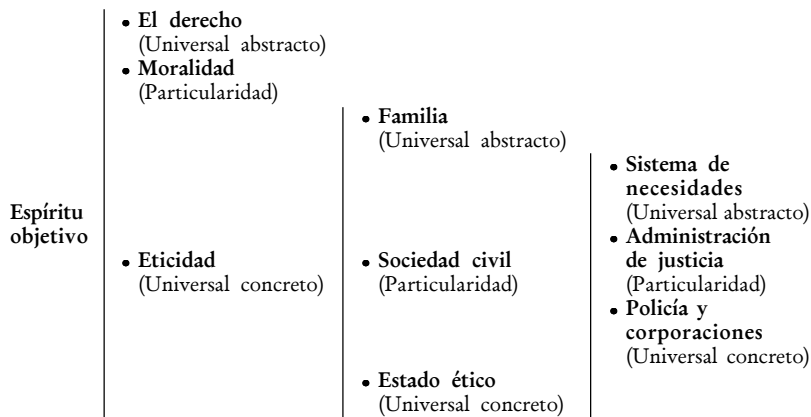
Espíritu objetivo

• El derecho
(Universal abstracto)
• Moralidad
(Particularidad)
• Eticidad
(Universal concreto)

• Familia
(Universal abstracto)
• Sociedad civil
(Particularidad)
• Estado ético
(Universal concreto)

• Sistema de necesidades
(Universal abstracto)
• Administración de justicia
(Particularidad)
• Policía y corporaciones
(Universal concreto)